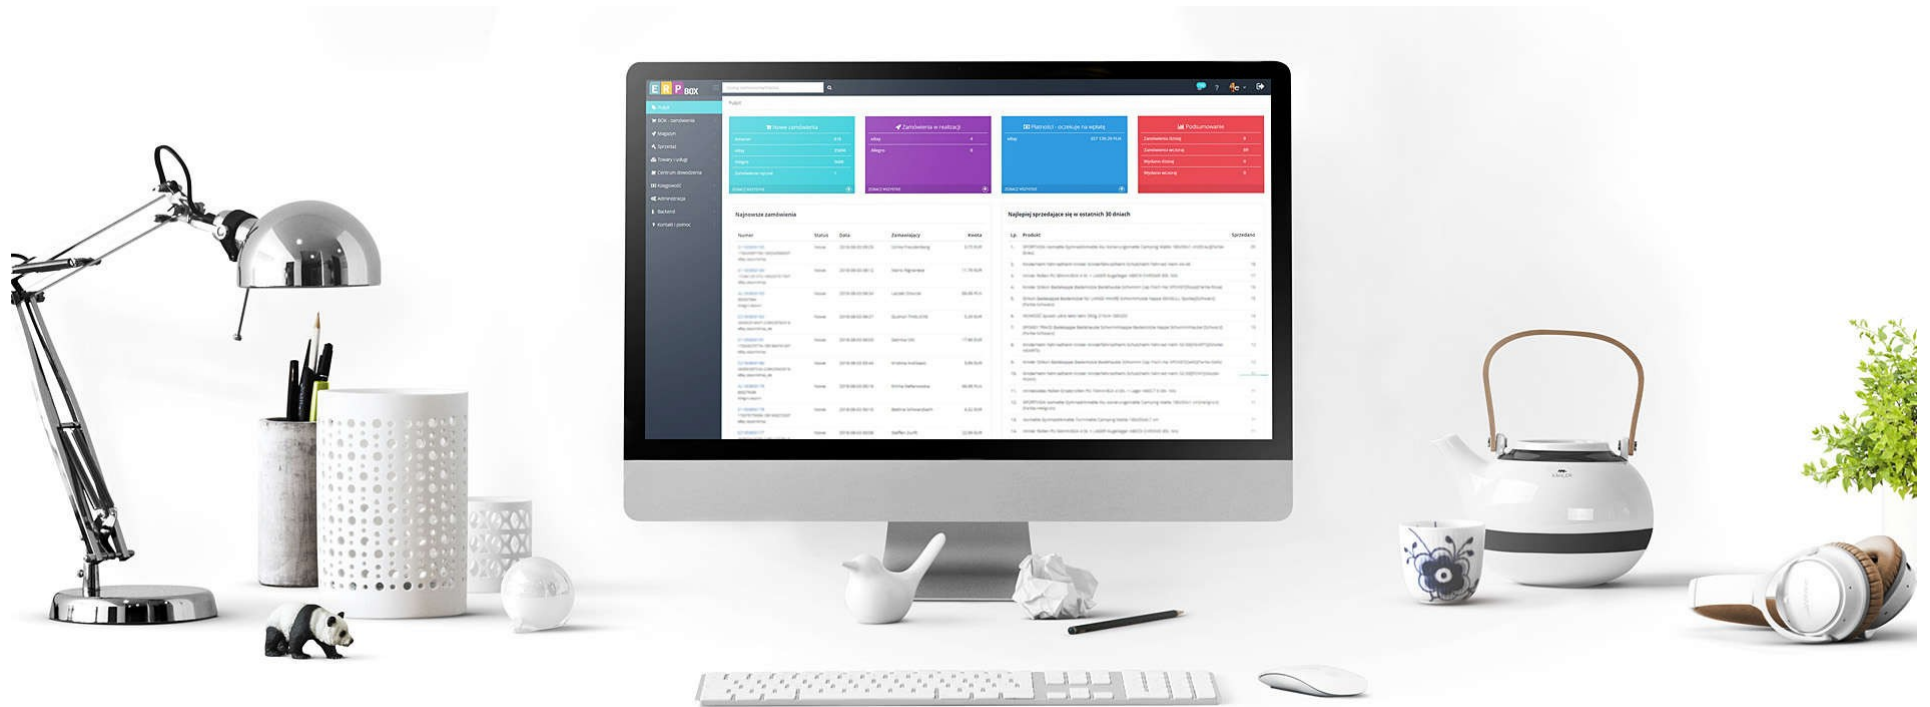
E R P BOX

Pulpit
BOX - zamówienia
Magazyn
Sprzedaż
Towary i usługi
Centrum dowodzenia
Księgowość
Administracja
Backend
Kontakt i pomoc

Pulpit

Nowe zamówienia
Zamówienia w realizacji
Płatności - oczekujące na wpłatę
Podsumowanie

Najnowsze zamówienia
Numer | Status | Data | Zamawiający | Kwota

Najlepiej sprzedające się w ostatnich 30 dniach
Lp. | Produkt | Sprzedano